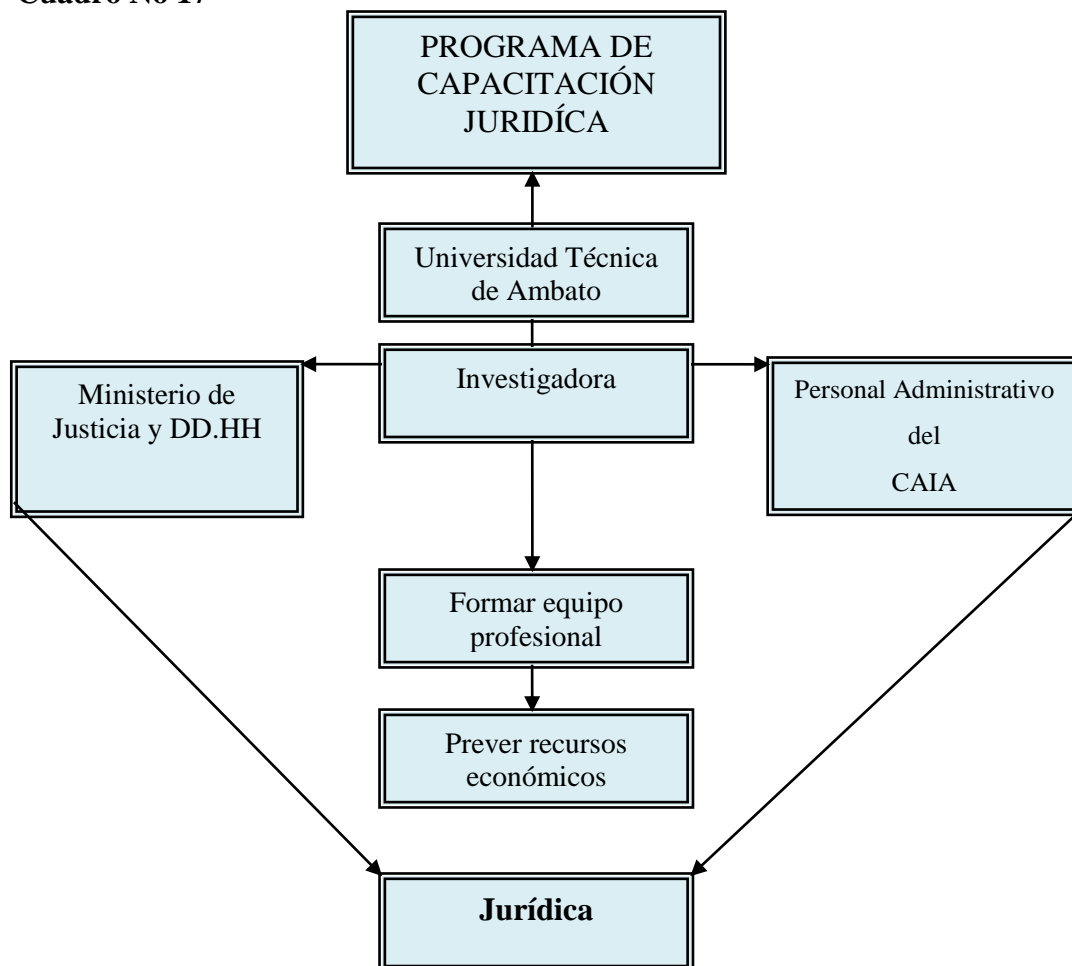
Cuadro No 17

PROGRAMA DE CAPACITACIÓN JURIDÍCA

Universidad Técnica de Ambato

Ministerio de Justicia y DD.HH

Investigadora

Personal Administrativo del CAIA

Formar equipo profesional

Prever recursos económicos

Jurídica